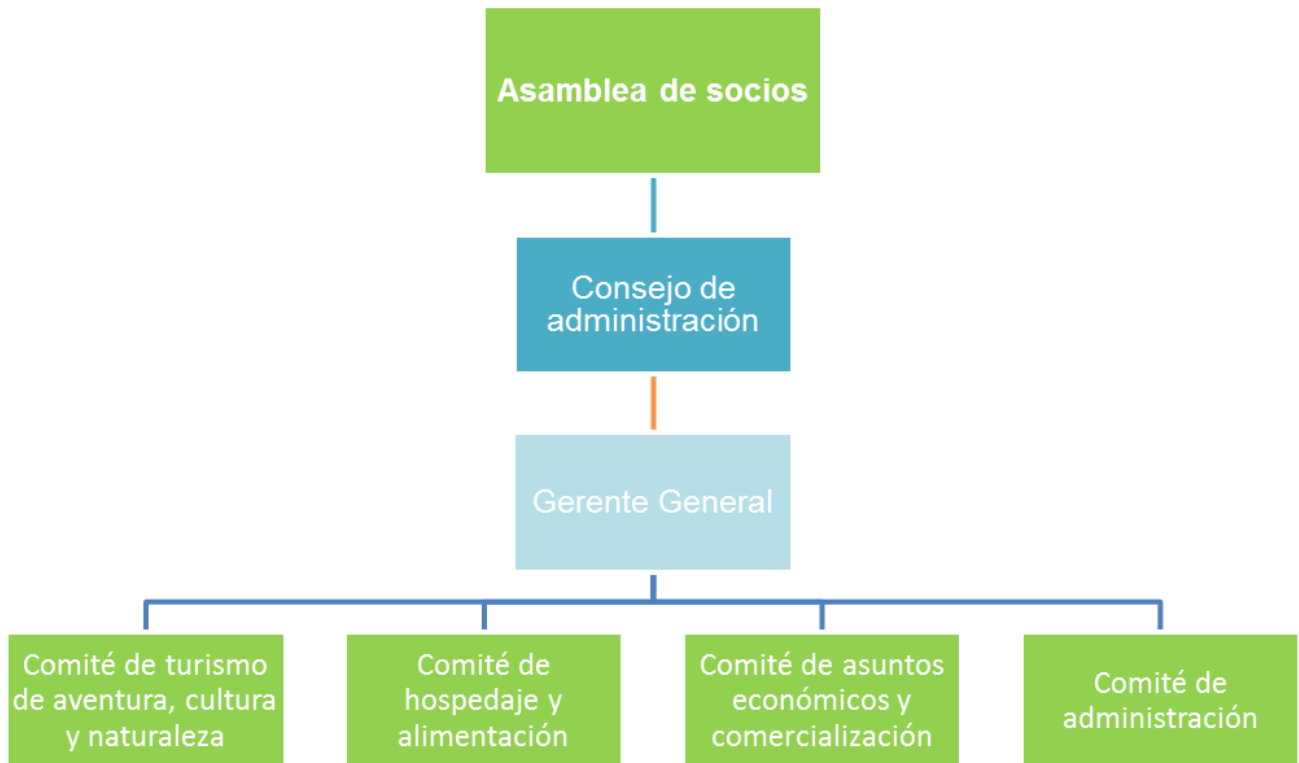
Asamblea de socios

Consejo de administración

Gerente General

Comité de turismo de aventura, cultura y naturaleza

Comité de hospedaje y alimentación

Comité de asuntos económicos y comercialización

Comité de administración